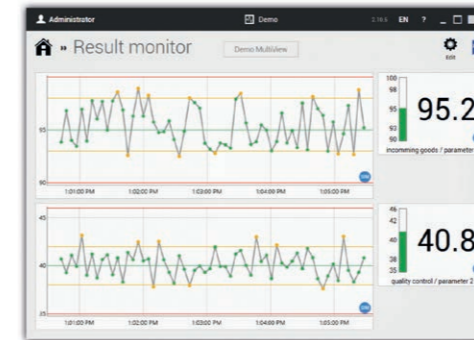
Administrator
Demo
EN ?
» Result monitor
Demo MultiView
Edit
100
95
90
1:01:00 PM
1:02:00 PM
1:03:00 PM
1:04:00 PM
1:05:00 PM
100
98
95
93
90
95.2
incomming goods / parameter
45
40
35
1:01:00 PM
1:02:00 PM
1:03:00 PM
1:04:00 PM
1:05:00 PM
42
40
38
35
40.8
quality control / parameter 2